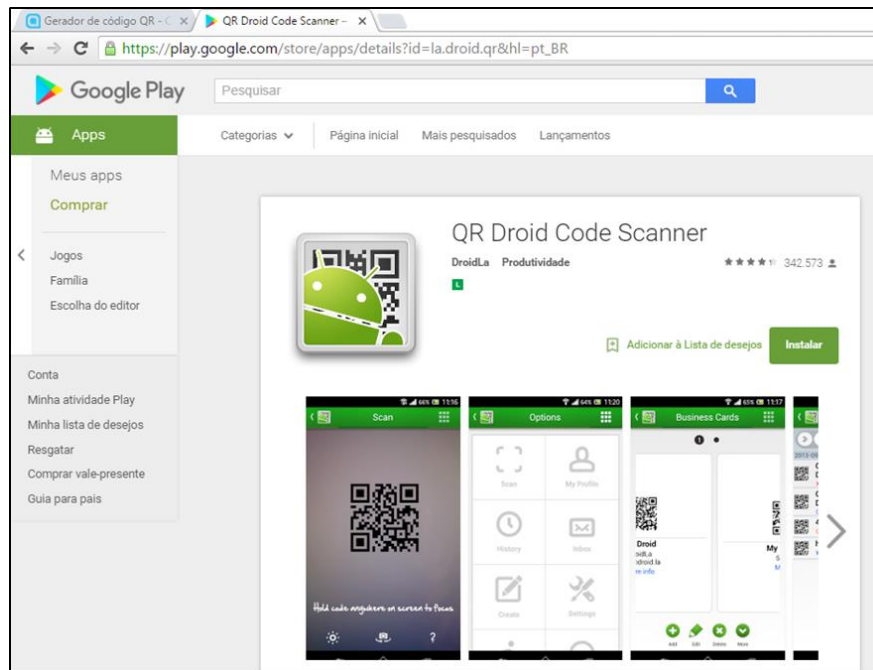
Gerador de código QR - C ×
QR Droid Code Scanner - ×
https://play.google.com/store/apps/details?id=la.droid.qr&hl=pt_BR

Google Play
Pesquisar

Apps
Categorias
Página inicial
Mais pesquisados
Lançamentos

Meus apps
Comprar

Jogos
Família
Escolha do editor

Conta
Minha atividade Play
Minha lista de desejos
Resgatar
Comprar vale-presente
Guia para pais

QR Droid Code Scanner
DroidLa Produtividade
342.573
L
Adicionar à Lista de desejos
Instalar

Scan
Hold code anywhere on screen to focus
Options
Scan
My Profile
History
Inbox
Create
Settings
Business Cards
Droid
Droid.la
droid.la
More info
My
Add
Edit
Delete
More